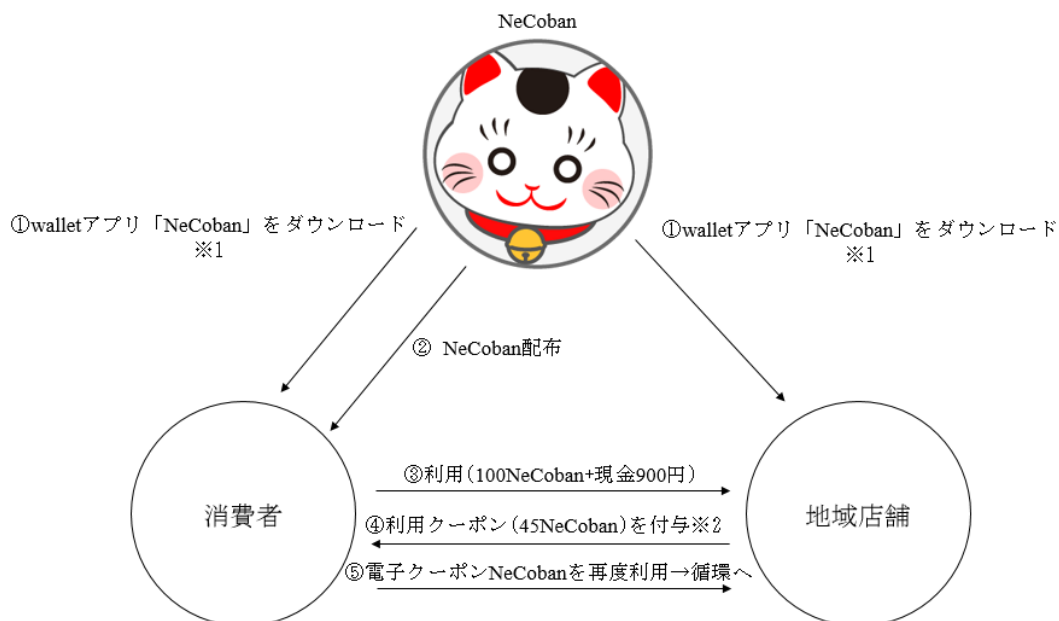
NeCoban

①walletアプリ「NeCoban」をダウンロード ※1

①walletアプリ「NeCoban」をダウンロード ※1

② NeCoban配布

消費者

地域店舗

③利用（100NeCoban+現金900円）

④利用クーポン（45NeCoban）を付与※2

⑤電子クーポンNeCobanを再度利用→循環へ